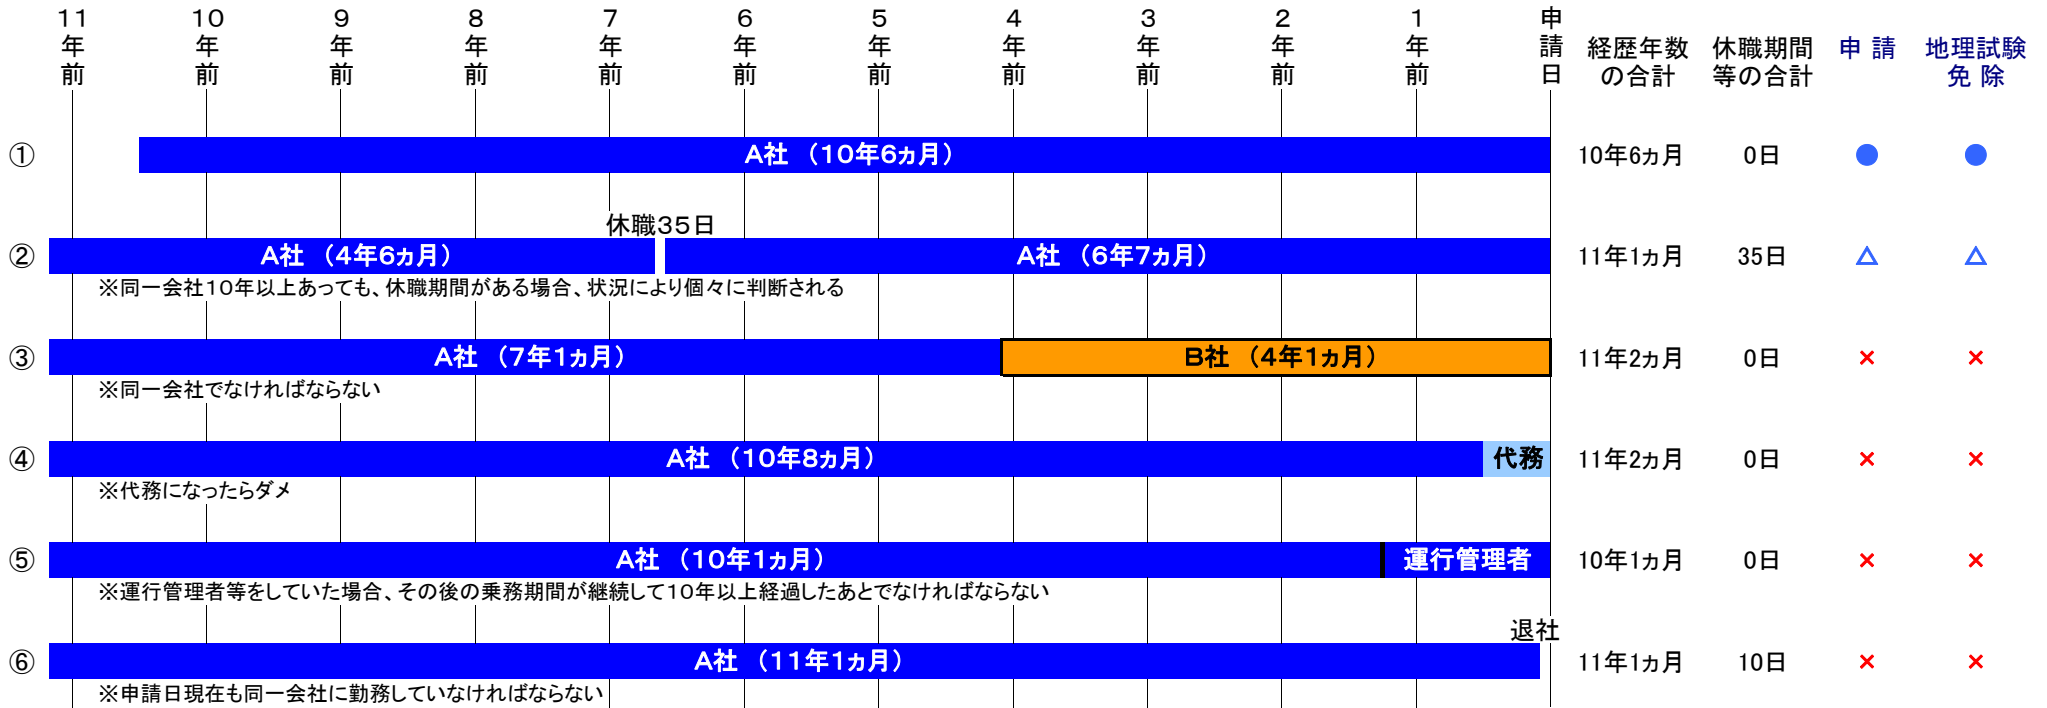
| | 11年前 | 10年前 | 9年前 | 8年前 | 7年前 | 6年前 | 5年前 | 4年前 | 3年前 | 2年前 | 1年前 | 申請日 | 経歴年数の合計 | 休職期間等の合計 | 申 請 | 地理試験免 除 |
|---|---|---|---|---|---|---|---|---|---|---|---|---|---|---|---|---|
| ① | A社 （10年6ヵ月） | | | | | | | | | | | | 10年6ヵ月 | 0日 | ● | ● |
| ② | A社 （4年6ヵ月） 休職35日 A社 （6年7ヵ月） ※同一会社10年以上あっても、休職期間がある場合、状況により個々に判断される | | | | | | | | | | | | 11年1ヵ月 | 35日 | △ | △ |
| ③ | A社 （7年1ヵ月） B社 （4年1ヵ月） ※同一会社でなければならない | | | | | | | | | | | | 11年2ヵ月 | 0日 | × | × |
| ④ | A社 （10年8ヵ月） 代務 ※代務になったらダメ | | | | | | | | | | | | 11年2ヵ月 | 0日 | × | × |
| ⑤ | A社 （10年1ヵ月） 運行管理者 ※運行管理者等をしていた場合、その後の乗務期間が継続して10年以上経過したあとでなければならない | | | | | | | | | | | | 10年1ヵ月 | 0日 | × | × |
| ⑥ | A社 （11年1ヵ月） 退社 ※申請日現在も同一会社に勤務していなければならない | | | | | | | | | | | | 11年1ヵ月 | 10日 | × | × |